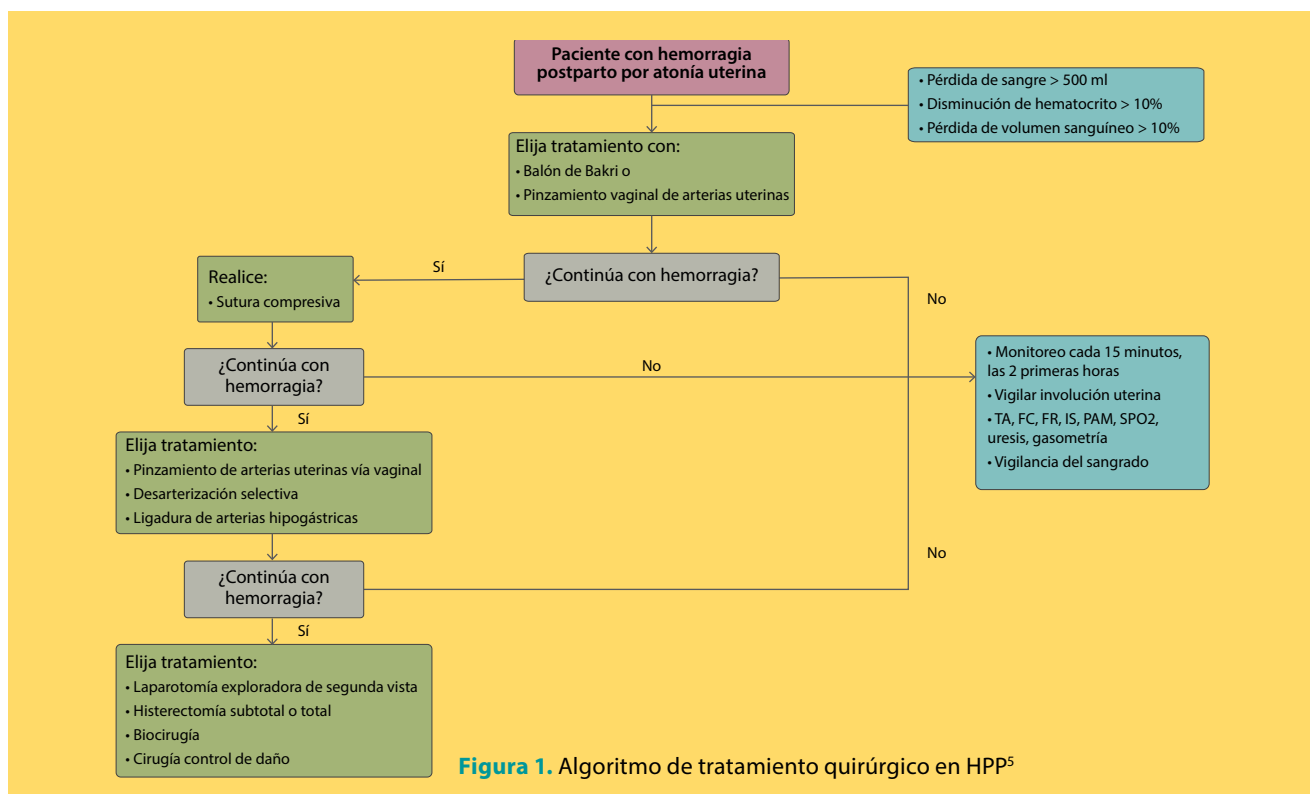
Paciente con hemorragia postparto por atonía uterina

• Pérdida de sangre > 500 ml
• Disminución de hematocrito > 10%
• Pérdida de volumen sanguíneo > 10%

Elija tratamiento con:
• Balón de Bakri o
• Pinzamiento vaginal de arterias uterinas

¿Continúa con hemorragia?

Sí

Realice:
• Sutura compresiva

No

¿Continúa con hemorragia?

No

• Monitoreo cada 15 minutos, las 2 primeras horas
• Vigilar involución uterina
• TA, FC, FR, IS, PAM, SPO2, uresis, gasometría
• Vigilancia del sangrado

Sí

Elija tratamiento:
• Pinzamiento de arterias uterinas vía vaginal
• Desarterización selectiva
• Ligadura de arterias hipogástricas

¿Continúa con hemorragia?

No

Sí

Elija tratamiento:
• Laparotomía exploradora de segunda vista
• Histerectomía subtotal o total
• Biocirugía
• Cirugía control de daño

Figura 1. Algoritmo de tratamiento quirúrgico en HPP$^{5}$